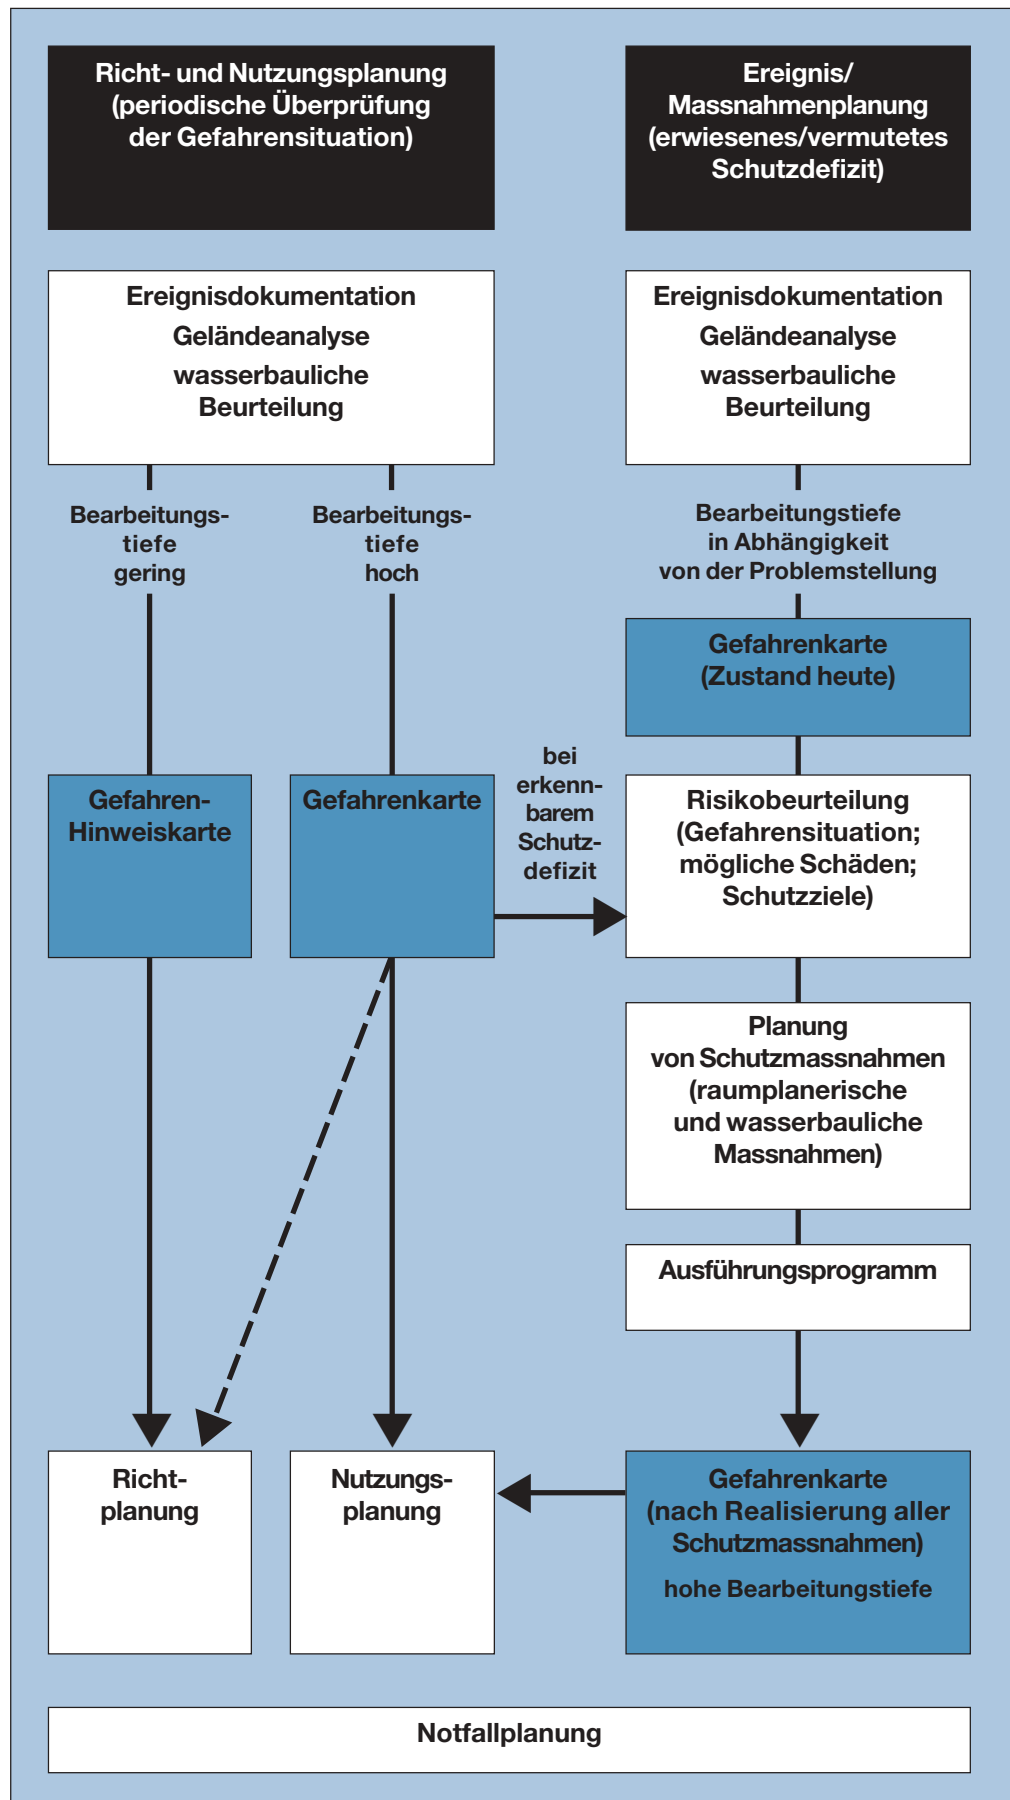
Richt- und Nutzungsplanung (periodische Überprüfung der Gefahrensituation)

Ereignis/ Massnahmenplanung (erwiesenes/vermutetes Schutzdefizit)

Ereignisdokumentation
Geländeanalyse
wasserbauliche Beurteilung

Ereignisdokumentation
Geländeanalyse
wasserbauliche Beurteilung

Bearbeitungstiefe gering

Bearbeitungstiefe hoch

Bearbeitungstiefe in Abhängigkeit von der Problemstellung

Gefahrenkarte (Zustand heute)

bei erkennbarem Schutzdefizit

Gefahren-Hinweiskarte

Gefahrenkarte

Risikobeurteilung (Gefahrensituation; mögliche Schäden; Schutzziele)

Planung von Schutzmassnahmen (raumplanerische und wasserbauliche Massnahmen)

Ausführungsprogramm

Richtplanung

Nutzungsplanung

Gefahrenkarte (nach Realisierung aller Schutzmassnahmen)
hohe Bearbeitungstiefe

Notfallplanung